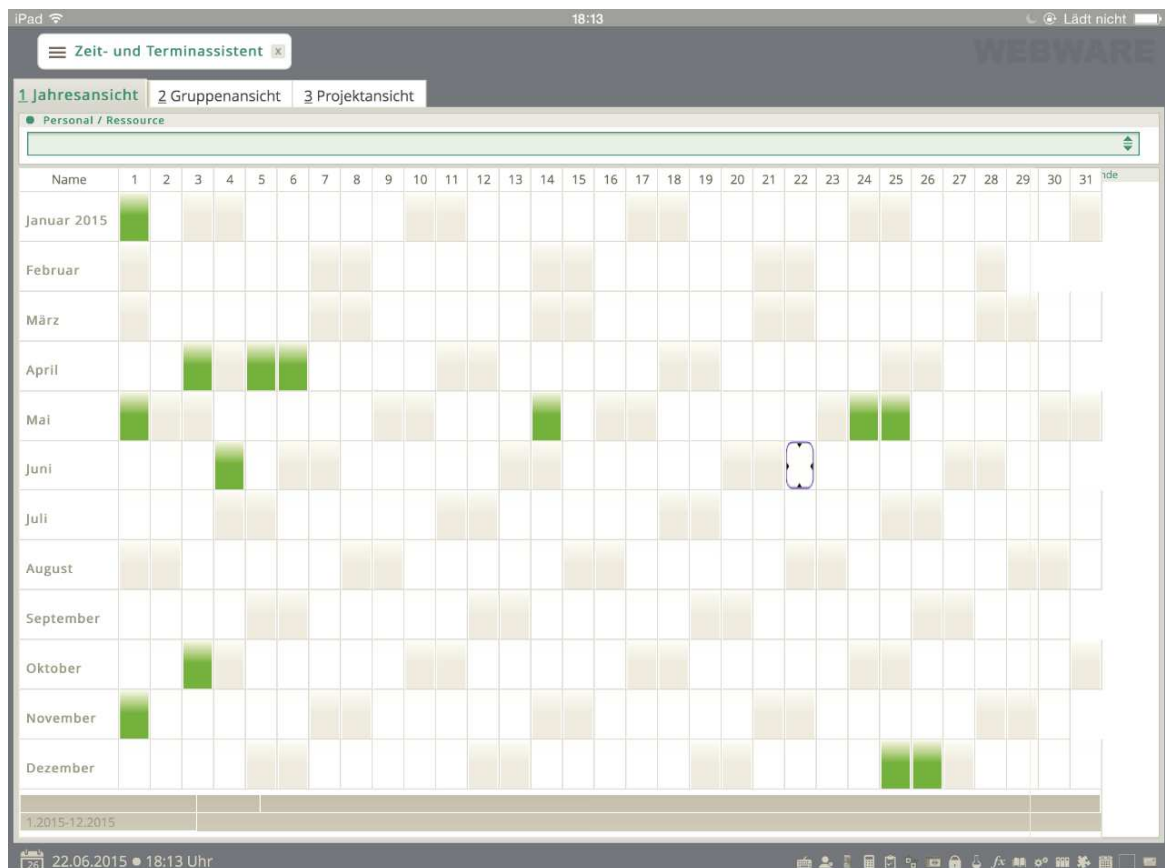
iPad
18:13
Lädt nicht

Zeit- und Terminassistent x

WEBWARE

1 Jahresansicht 2 Gruppenansicht 3 Projektansicht

Personal / Ressource

| Name | 1 | 2 | 3 | 4 | 5 | 6 | 7 | 8 | 9 | 10 | 11 | 12 | 13 | 14 | 15 | 16 | 17 | 18 | 19 | 20 | 21 | 22 | 23 | 24 | 25 | 26 | 27 | 28 | 29 | 30 | 31 |
|---|---|---|---|---|---|---|---|---|---|---|---|---|---|---|---|---|---|---|---|---|---|---|---|---|---|---|---|---|---|---|---|
| Januar 2015 | | | | | | | | | | | | | | | | | | | | | | | | | | | | | | | |
| Februar | | | | | | | | | | | | | | | | | | | | | | | | | | | | | | | |
| März | | | | | | | | | | | | | | | | | | | | | | | | | | | | | | | |
| April | | | | | | | | | | | | | | | | | | | | | | | | | | | | | | | |
| Mai | | | | | | | | | | | | | | | | | | | | | | | | | | | | | | | |
| Juni | | | | | | | | | | | | | | | | | | | | | | | | | | | | | | | |
| Juli | | | | | | | | | | | | | | | | | | | | | | | | | | | | | | | |
| August | | | | | | | | | | | | | | | | | | | | | | | | | | | | | | | |
| September | | | | | | | | | | | | | | | | | | | | | | | | | | | | | | | |
| Oktober | | | | | | | | | | | | | | | | | | | | | | | | | | | | | | | |
| November | | | | | | | | | | | | | | | | | | | | | | | | | | | | | | | |
| Dezember | | | | | | | | | | | | | | | | | | | | | | | | | | | | | | | |

nde

1.2015-12.2015

26 22.06.2015 ● 18:13 Uhr